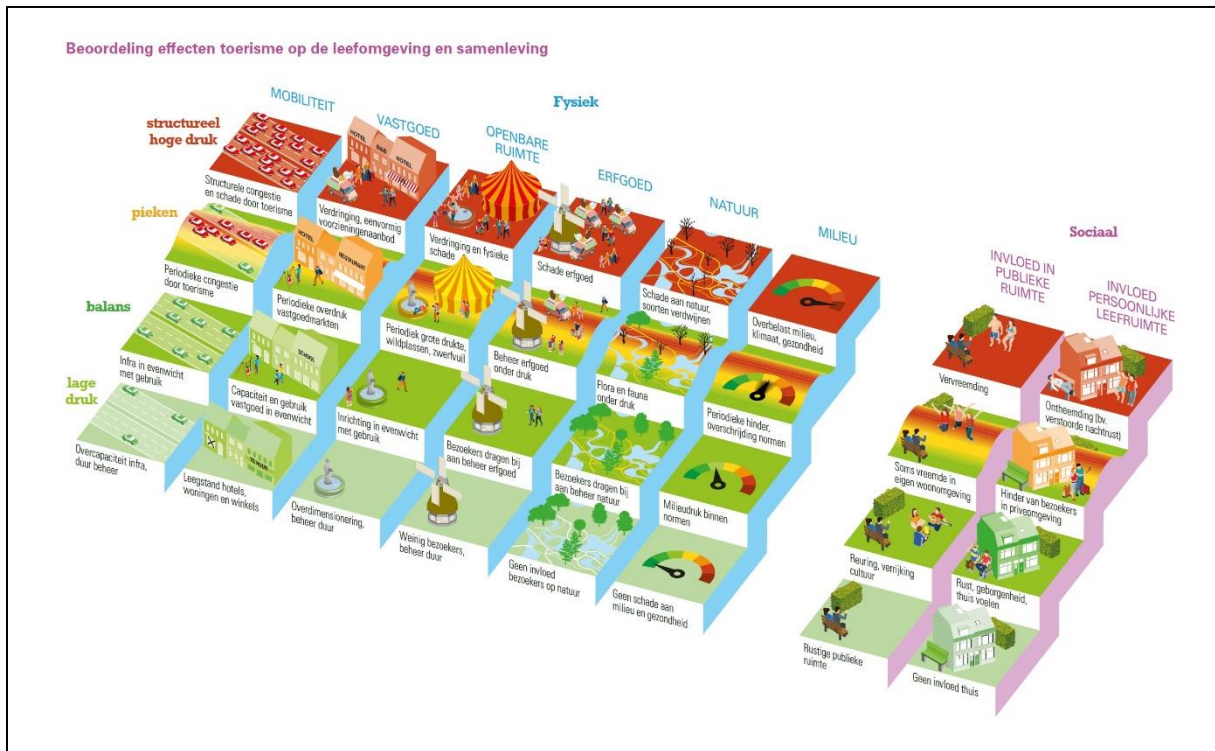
Beoordeling effecten toerisme op de leefomgeving en samenleving

Fysiek

MOBILITEIT

VASTGOED

OPENBARE RUIMTE

ERFGOED

NATUUR

MILIEU

structureel hoge druk

pieken

balans

lage druk

Structurele congestie en schade door toerisme

Verdringing, eenvormig voorzieningenaanbod

Verdringing en fysieke schade

Schade erfgoed

Schade aan natuur, soorten verdwijnen

Overbelast milieu, klimaat, gezondheid

Periodieke congestie door toerisme

Periodieke overdruk vastgoedmarkten

Periodiek grote drukte, wildplassen, zwerfvuil

Beheer erfgoed onder druk

Flora en fauna onder druk

Periodieke hinder, overschrijding normen

Infra in evenwicht met gebruik

Capaciteit en gebruik vastgoed in evenwicht

Inrichting in evenwicht met gebruik

Bezoekers dragen bij aan beheer erfgoed

Bezoekers dragen bij aan beheer natuur

Milieudruk binnen normen

Overcapaciteit infra, duur beheer

Leegstand hotels, woningen en winkels

Overdimensionering, beheer duur

Weinig bezoekers, beheer duur

Geen invloed bezoekers op natuur

Geen schade aan milieu en gezondheid

HOTEL

B&B

RESTAURANT

SCHOOL

Sociaal

INVLOED IN PUBLIEKE RUIMTE

INVLOED PERSOONLIJKE LEEFRUIMTE

Vervreemding

Ontheemding (bv. verstoorde nachtrust)

Soms vreemde in eigen woonomgeving

Hinder van bezoekers in privéomgeving

Reuring, verrijking cultuur

Rust, geborgenheid, thuis voelen

Rustige publieke ruimte

Geen invloed thuis